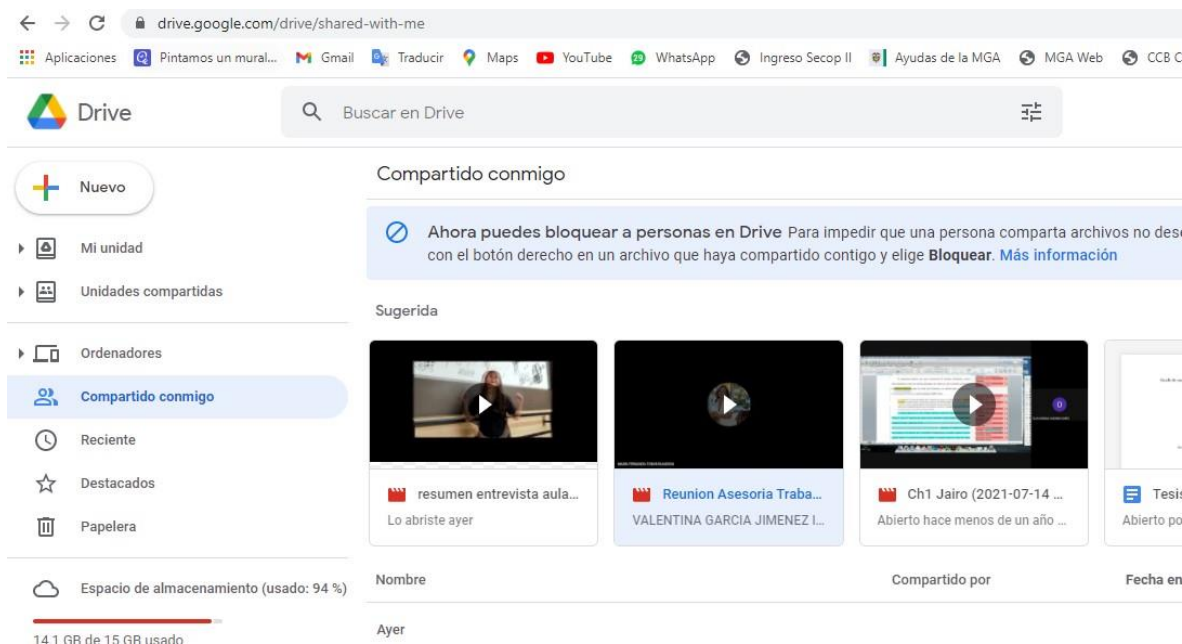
drive.google.com/drive/shared-with-me

Aplicaciones Pintamos un mural... Gmail Traducir Maps YouTube WhatsApp Ingreso Secop II Ayudas de la MGA MGA Web CCB C

Drive

Buscar en Drive

Nuevo

Mi unidad

Unidades compartidas

Ordenadores

Compartido conmigo

Reciente

Destacados

Papelera

Espacio de almacenamiento (usado: 94 %)

14,1 GB de 15 GB usado

Compartido conmigo

Ahora puedes bloquear a personas en Drive Para impedir que una persona comparta archivos no des con el botón derecho en un archivo que haya compartido contigo y elige Bloquear. Más información

Sugerida

resumen entrevista aula...
Lo abriste ayer

Reunion Asesoria Traba...
VALENTINA GARCIA JIMENEZ I...

Ch1 Jairo (2021-07-14 ...
Abierto hace menos de un año ...

Tesis
Abierto po

Nombre

Compartido por

Fecha en

Ayer